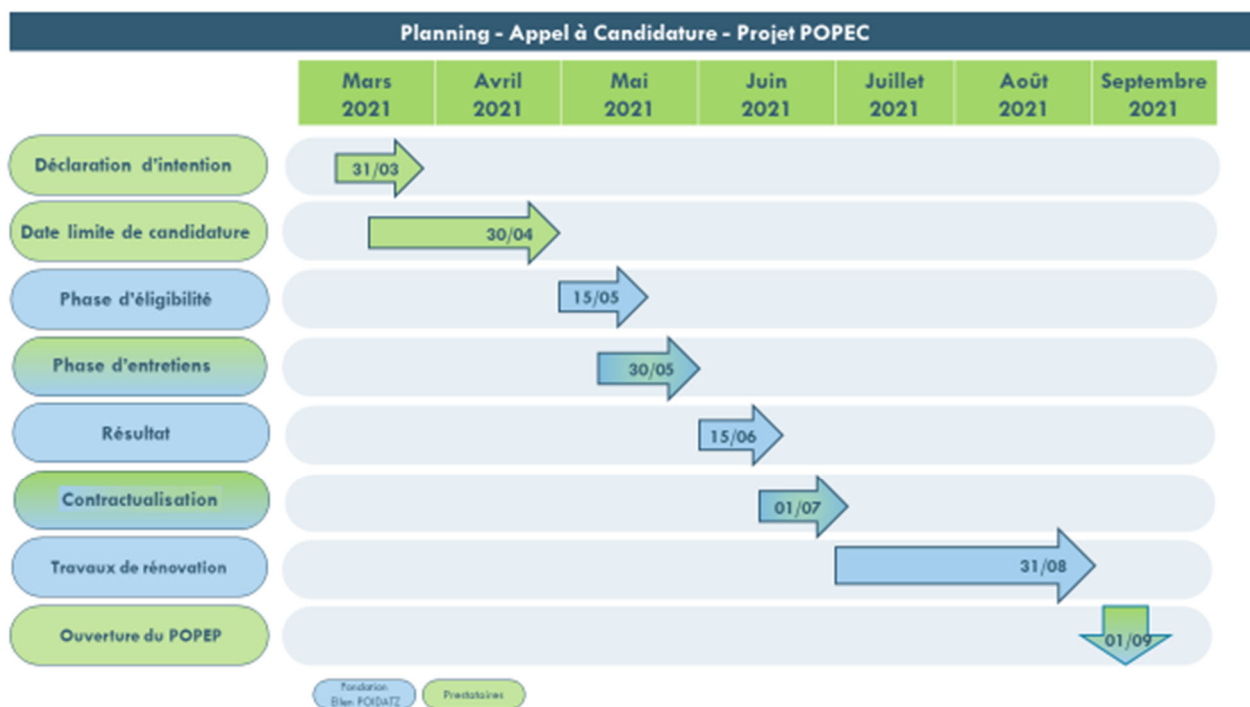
Planning - Appel à Candidature - Projet POPEC

| Mars 2021 | Avril 2021 | Mai 2021 | Juin 2021 | Juillet 2021 | Août 2021 | Septembre 2021 |
|---|---|---|---|---|---|---|

Déclaration d'intention
31/03

Date limite de candidature
30/04

Phase d'éligibilité
15/05

Phase d'entretiens
30/05

Résultat
15/06

Contractualisation
01/07

Travaux de rénovation
31/08

Ouverture du POPEP
01/09

Fondation Ellen POIDATZ

Prestataires